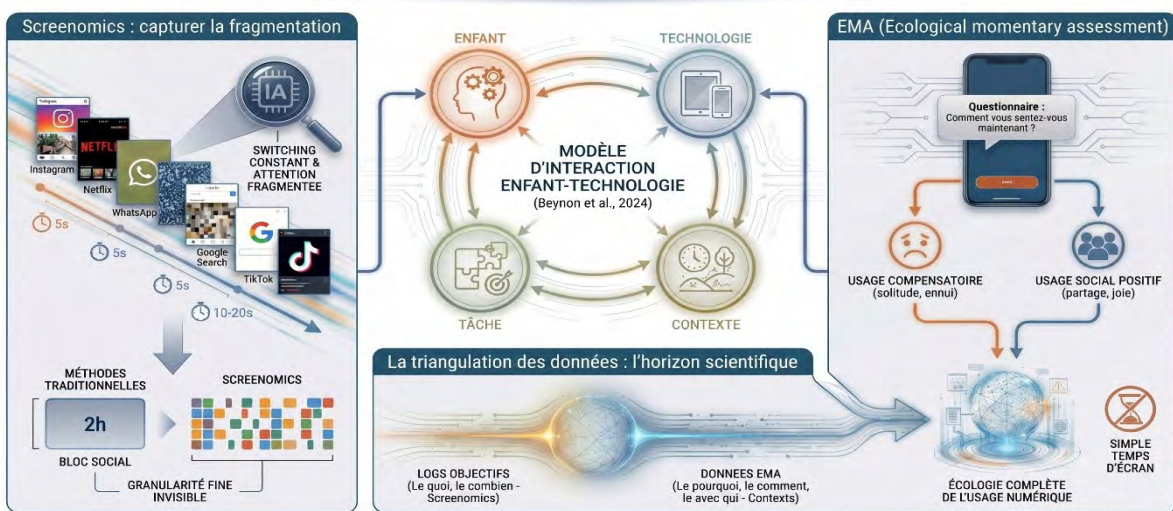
Screenomics : capturer la fragmentation

Instagram
NETFLIX
Netflix
WhatsApp
Google Search
TikTok

IA

SWITCHING CONSTANT & ATTENTION FRAGMENTEE

5s
5s
5s
10-20s

MÉTHODES TRADITIONNELLES

2h

BLOC SOCIAL

SCREENOMICS

GRANULARITÉ FINE INVISIBLE

ENFANT
TECHNOLOGIE
MODÈLE D'INTERACTION ENFANT-TECHNOLOGIE
(Beynon et al., 2024)
TÂCHE
CONTEXTE

EMA (Ecological momentary assessment)

Questionnaire :
Comment vous sentez-vous maintenant ?

USAGE COMPENSATOIRE
(solitude, ennui)

USAGE SOCIAL POSITIF
(partage, joie)

La triangulation des données : l'horizon scientifique

LOGS OBJECTIFS
(Le quoi, le combien - Screenomics)

DONNEES EMA
(Le pourquoi, le comment, le avec qui - Contexts)

ÉCOLOGIE COMPLÈTE DE L'USAGE NUMÉRIQUE

SIMPLE TEMPS D'ÉCRAN